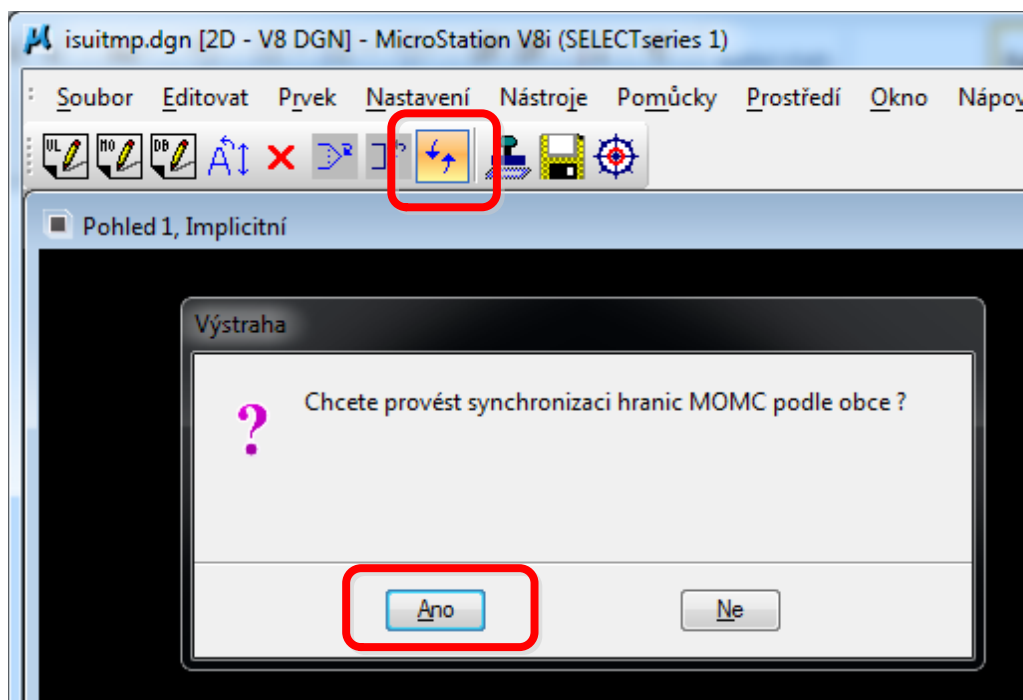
isuitmp.dgn [2D - V8 DGN] - MicroStation V8i (SELECTseries 1)

Soubor Editovat Prvek Nastavení Nástroje Pomůcky Prostředí Okno Nápov

UL MO DB

Pohled 1, Implicitní

Výstraha

?

Chcete provést synchronizaci hranic MOMC podle obce ?

Ano Ne